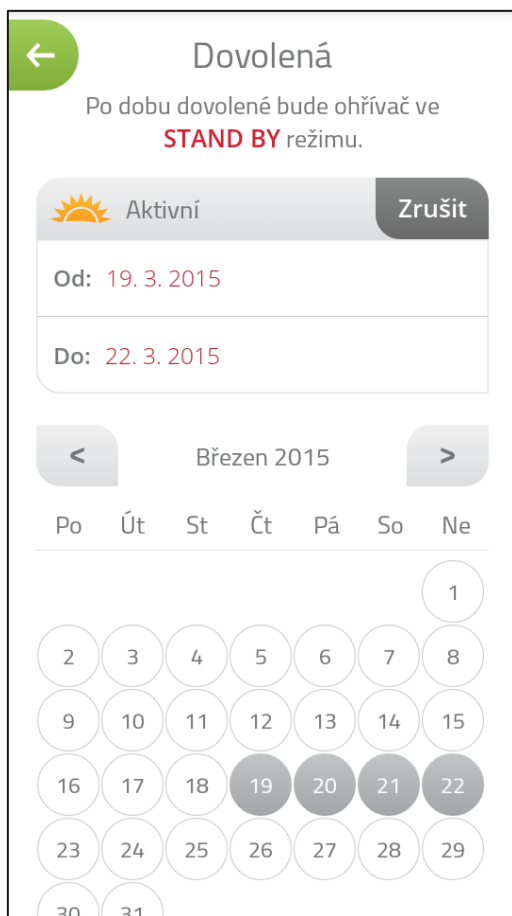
Dovolená

Po dobu dovolené bude ohřívač ve STAND BY režimu.

Aktivní Zrušit

Od: 19. 3. 2015

Do: 22. 3. 2015

< Březen 2015 >

| Po | Út | St | Čt | Pá | So | Ne |
|---|---|---|---|---|---|---|
| | | | | | | 1 |
| 2 | 3 | 4 | 5 | 6 | 7 | 8 |
| 9 | 10 | 11 | 12 | 13 | 14 | 15 |
| 16 | 17 | 18 | 19 | 20 | 21 | 22 |
| 23 | 24 | 25 | 26 | 27 | 28 | 29 |
| 30 | 31 | | | | | |